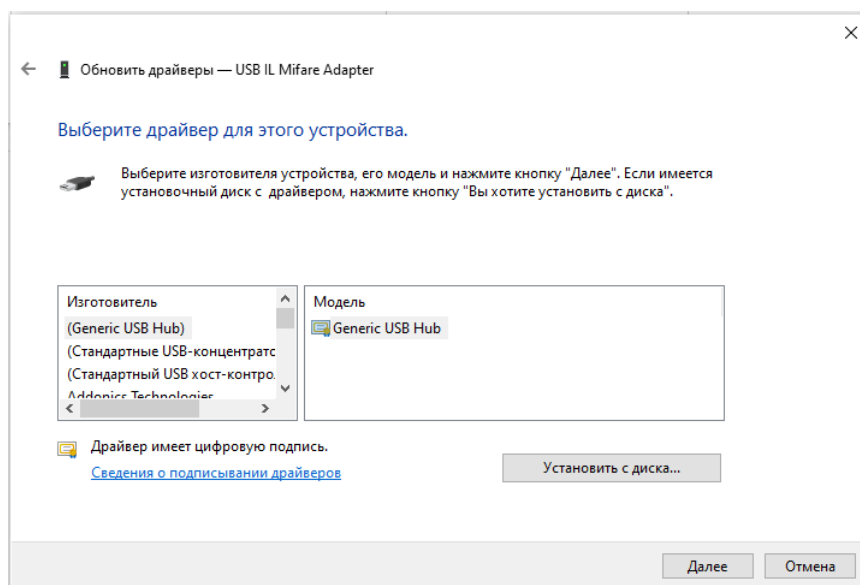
Обновить драйверы — USB IL Mifare Adapter

Выберите драйвер для этого устройства.

Выберите изготовителя устройства, его модель и нажмите кнопку "Далее". Если имеется установочный диск с драйвером, нажмите кнопку "Вы хотите установить с диска".

Изготовитель
(Generic USB Hub)
(Стандартные USB-концентратс
(Стандартный USB хост-контрол
Addonics Technologies

Модель
Generic USB Hub

Драйвер имеет цифровую подпись.
Сведения о подписывании драйверов

Установить с диска...

Далее
Отмена